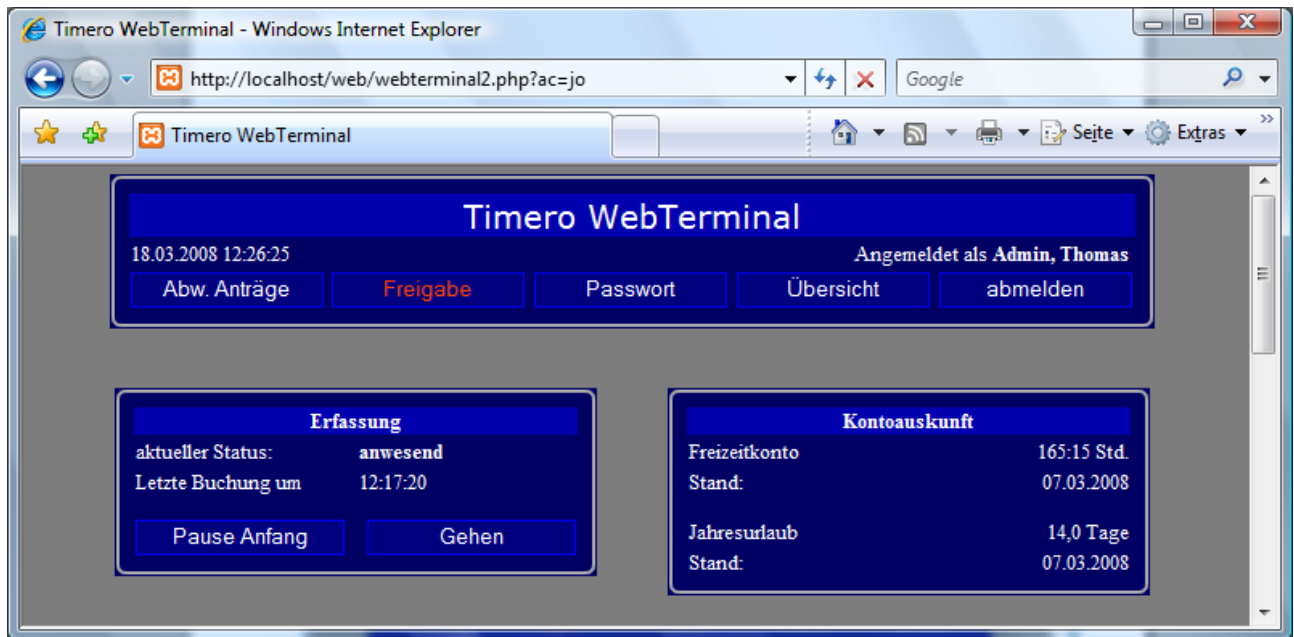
Timero WebTerminal - Windows Internet Explorer

http://localhost/web/webterminal2.php?ac=jo

Google

Timero WebTerminal

Seite ▾ Extras ▾

Timero WebTerminal

18.03.2008 12:26:25

Angemeldet als **Admin, Thomas**

Abw. Anträge | Freigabe | Passwort | Übersicht | abmelden

**Erfassung**

aktueller Status: **anwesend**

Letzte Buchung um 12:17:20

Pause Anfang | Gehen

**Kontoauskunft**

Freizeitkonto 165:15 Std.

Stand: 07.03.2008

Jahresurlaub 14,0 Tage

Stand: 07.03.2008